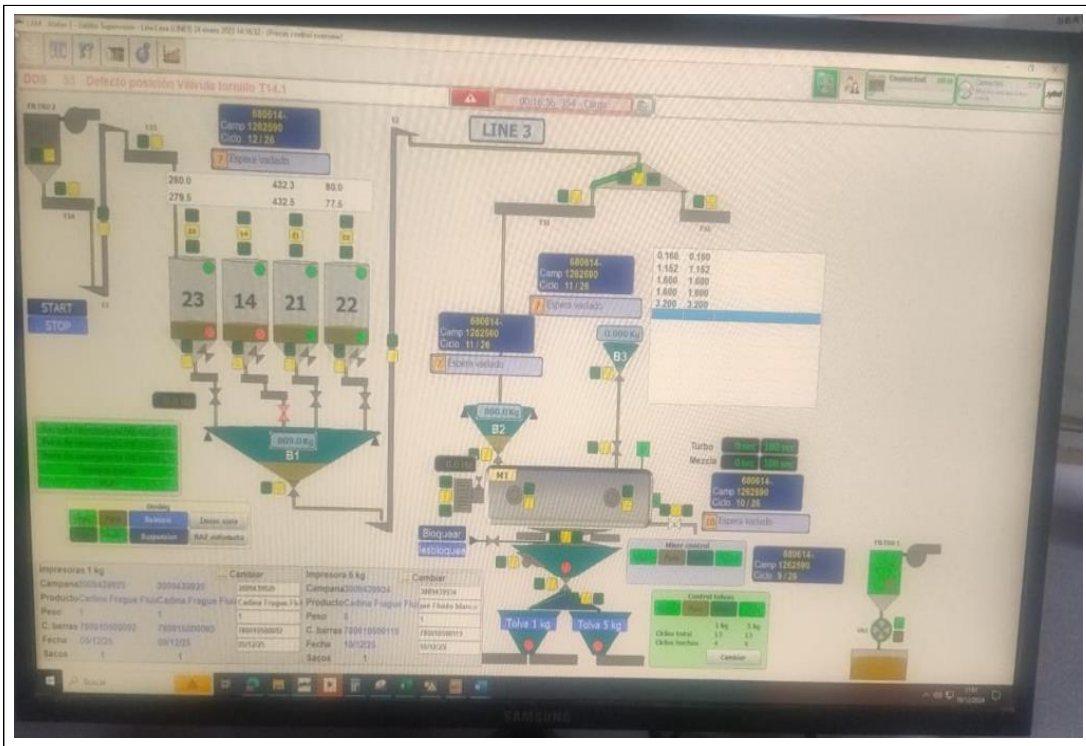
DOS 55 Defecto posición Válvula tornillo T14.1

LINE 3

680614-
Camp 1262590
Ciclo 12 / 26
Espera vaciado

280.0 432.3 80.0
279.5 432.5 77.5

23 14 21 22

START
STOP

809.0 Kg
B1

680614-
Camp 1262590
Ciclo 11 / 26
Espera vaciado

680614-
Camp 1262590
Ciclo 11 / 26
Espera vaciado

0.160 0.160
1.162 1.162
1.600 1.600
1.800 1.800
3.200 3.200

0.000 Kg
B3

800.0 Kg
B2

M1

Turbo
Mezcla

680614-
Camp 1262590
Ciclo 10 / 26
Espera vaciado

Bloquear
Desbloquear

680614-
Camp 1262590
Ciclo 9 / 26

Impresora 1 kg
Cambiar
Campaña
Producto Cadina Fragua Fluid
Peso 1
C. barras
Fecha 10/12/23
Sacos 1

Impresora 5 kg
Cambiar
Campaña
Producto Cadina Fragua Fluid
Peso 5
C. barras
Fecha 10/12/23
Sacos 1

Tolva 1 kg
Tolva 5 kg

Control tolvas
1 kg 5 kg
Ciclos total
Ciclos hechos
Cambiar

Buscar

SAMSUNG